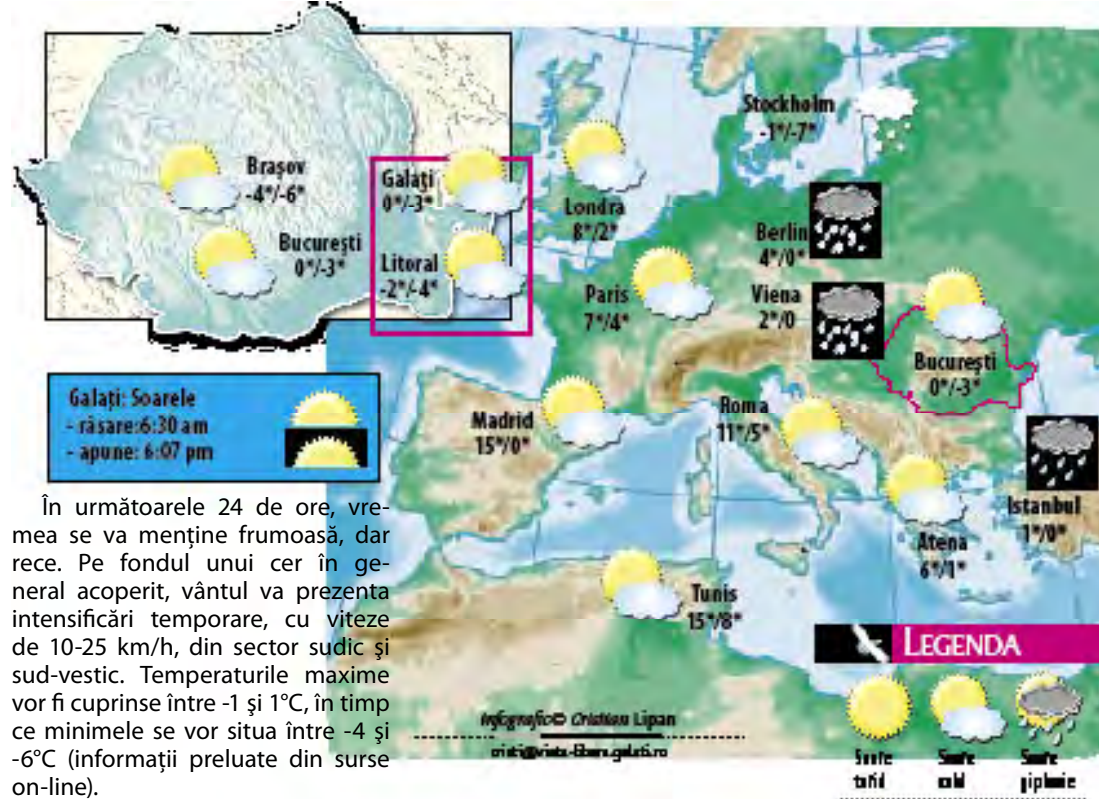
Brașov
-4°/-6°

București
0°/-3°

Galați
0°/-3°

Litoral
-2°/-4°

Galați: Soarele
- răsare: 6:30 am
- apune: 6:07 pm

În următoarele 24 de ore, vremea se va menține frumoasă, dar rece. Pe fondul unui cer în general acoperit, vântul va prezenta intensificări temporare, cu viteze de 10-25 km/h, din sector sudic și sud-vestic. Temperaturile maxime vor fi cuprinse între -1 și 1°C, în timp ce minimele se vor situa între -4 și -6°C (informații preluate din surse on-line).

Stockholm
-1°/-7°

Londra
8°/2°

Berlin
4°/0°

Paris
7°/4°

Viena
2°/0

București
0°/-3°

Madrid
15°/0°

Roma
11°/5°

Istanbul
1°/0°

Atena
6°/1°

Tunis
15°/8°

Infografic© Cristian Lipan
cristi@viata-libera.galati.ro

LEGENDA

Soare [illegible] | Soare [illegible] | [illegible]